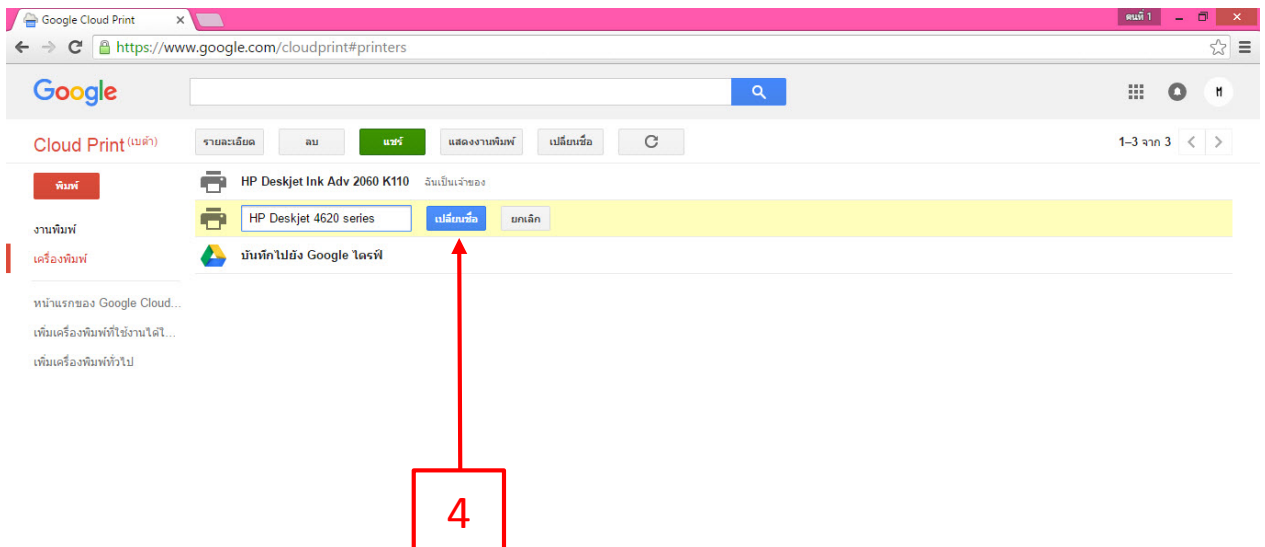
Google Cloud Print ×

คนที่ 1

https://www.google.com/cloudprint#printers

Google

H

Cloud Print (เบต้า)

รายละเอียด ลบ แชร์ แสดงงานพิมพ์ เปลี่ยนชื่อ

1–3 จาก 3

พิมพ์

งานพิมพ์

เครื่องพิมพ์

หน้าแรกของ Google Cloud...

เพิ่มเครื่องพิมพ์ที่ใช้งานได้ใ...

เพิ่มเครื่องพิมพ์ทั่วไป

HP Deskjet Ink Adv 2060 K110 ฉันเป็นเจ้าของ

HP Deskjet 4620 series เปลี่ยนชื่อ ยกเลิก

บันทึกไปยัง Google ไดรฟ์

4